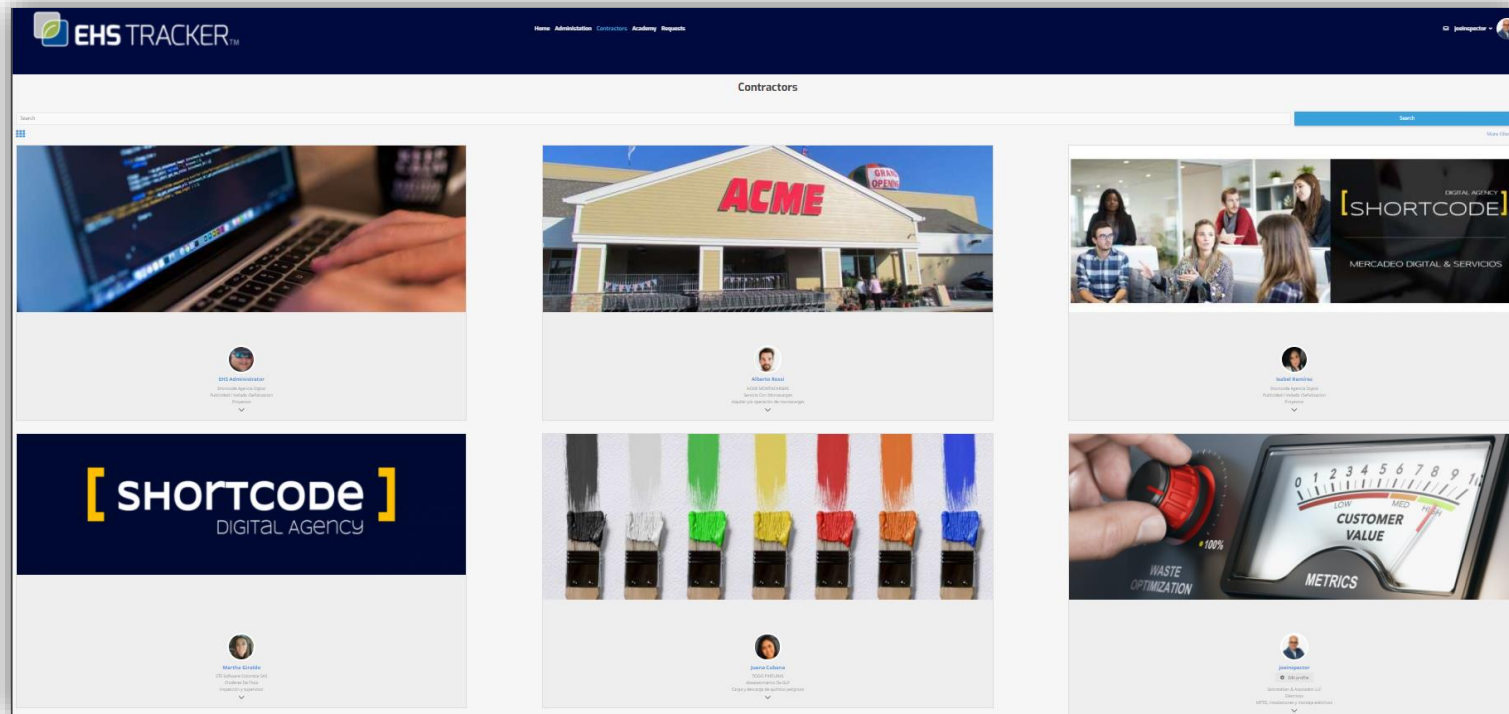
EHS TRACKER™

Home Administation Contractors Academy Requests

joeinspector

Contractors

Search

Search

More filter

ACME

GRAND OPENING

DIGITAL AGENCY

[SHORTCODE]

MERCADEO DIGITAL & SERVICIOS

EHS Administrator

Shortcode Agencia Digital

Publicidad / Ventas / Deficiencias

Propenso

Alberto Rossi

ACME MANUFACTURING

Service Cnt Montacargas

Alquiler y/o operación de montacargas

Isabel Ramirez

Shortcode Agencia Digital

Publicidad / Ventas / Deficiencias

Propenso

[ SHORTCODE ]

DIGITAL AGENCY

0 1 2 3 4 5 6 7 8 9 10

LOW MED HIGH

CUSTOMER VALUE

100%

WASTE OPTIMIZATION

METRICS

Martha Giraldo

DTE Software Colombia SAS

Ciudana De Paso

Inspección y supervisor

Joana Collazo

TODO PINTURAS

Abastecimiento De Gut

Corpo y descargo de químicos peligrosos

Joeinspector

Edit profile

Seminatos & Asociados LLC

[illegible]

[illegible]